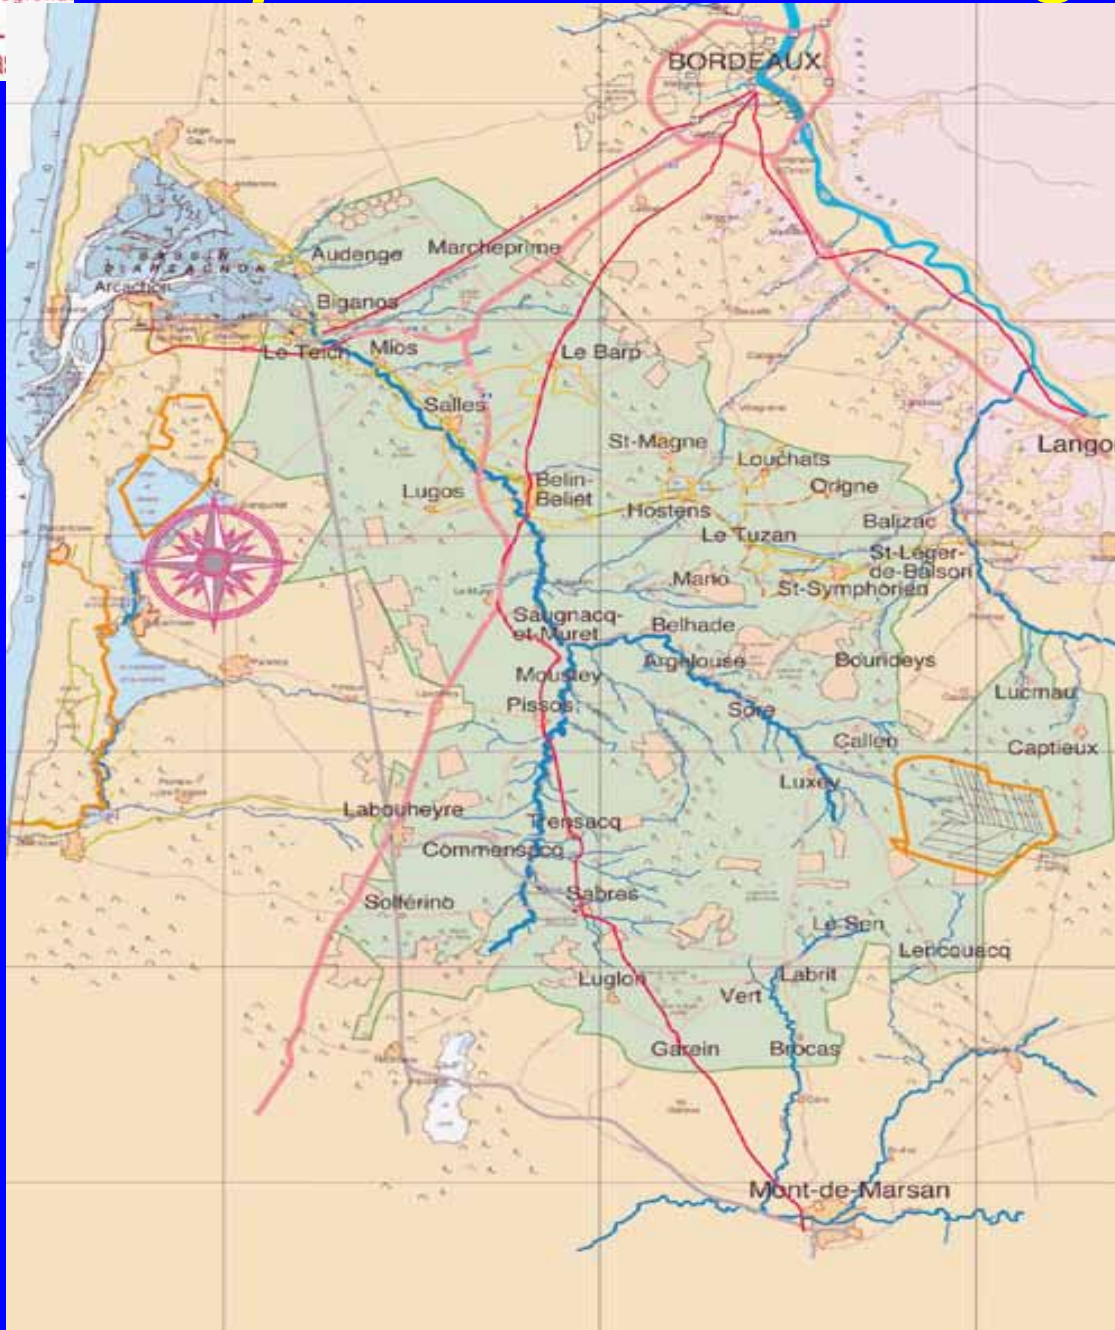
BORDEAUX
BASSIN D'ARCACHON
Arcachon
Audenge
Marcheprime
Biganos
Le Teich
Mios
Le Barp
Salles
St-Magne
Louchats
Lugos
Belin-Beliet
Origne
Hostens
Balizac
Le Tuzan
St-Leger-de-Balson
Mano
St-Symphorien
Saugnacq-et-Muret
Belhade
Argelouse
Bourideys
Moustey
Pissos
Sore
Lucmau
Callen
Captieux
Luxey
Labouheyre
Trensacq
Commensacq
Sabres
Solférino
Le Sen
Lencouacq
Luglon
Labrit
Vert
Garein
Brocas
Mont-de-Marsan
Lango